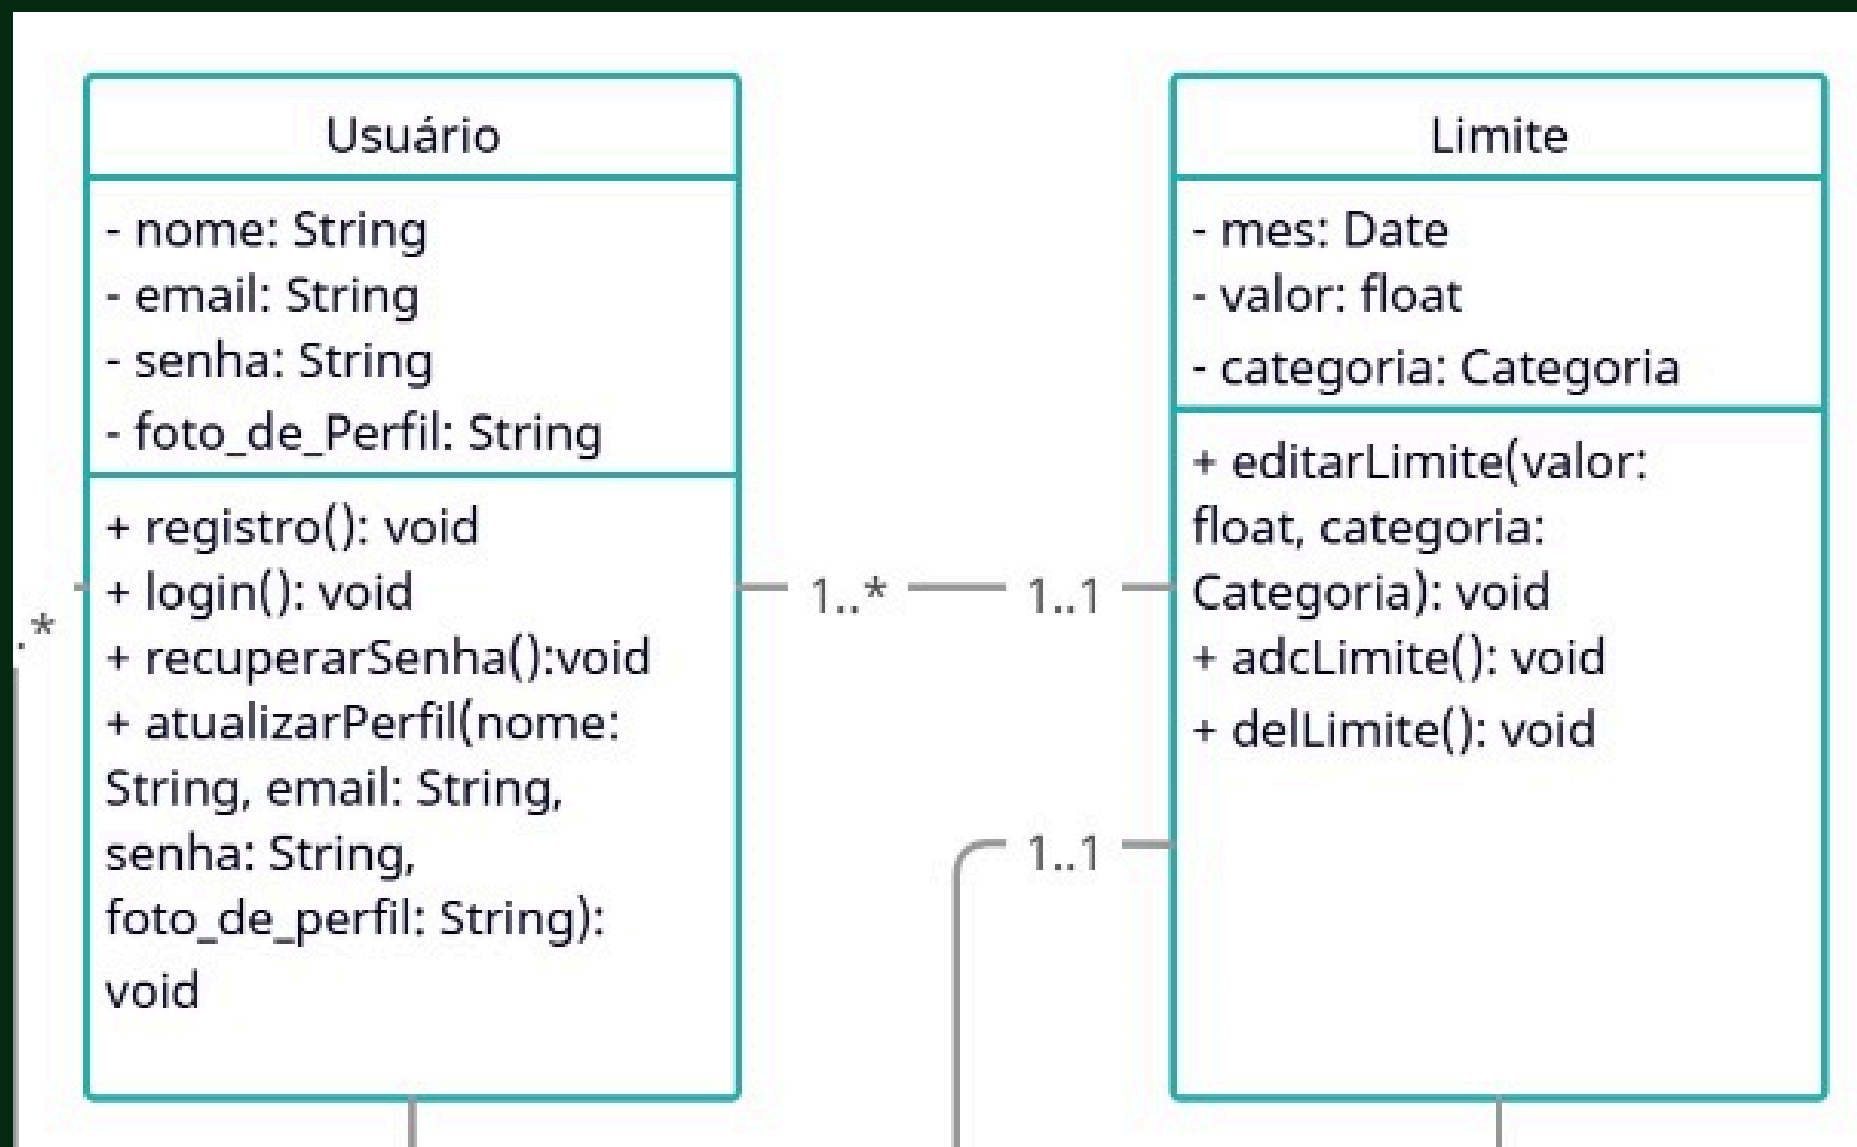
Usuário

- nome: String
- email: String
- senha: String
- foto_de_Perfil: String

+ registro(): void
+ login(): void
+ recuperarSenha():void
+ atualizarPerfil(nome: String, email: String, senha: String, foto_de_perfil: String): void

.*

1..*

1..1

1..1

Limite

- mes: Date
- valor: float
- categoria: Categoria

+ editarLimite(valor: float, categoria: Categoria): void
+ adcLimite(): void
+ delLimite(): void